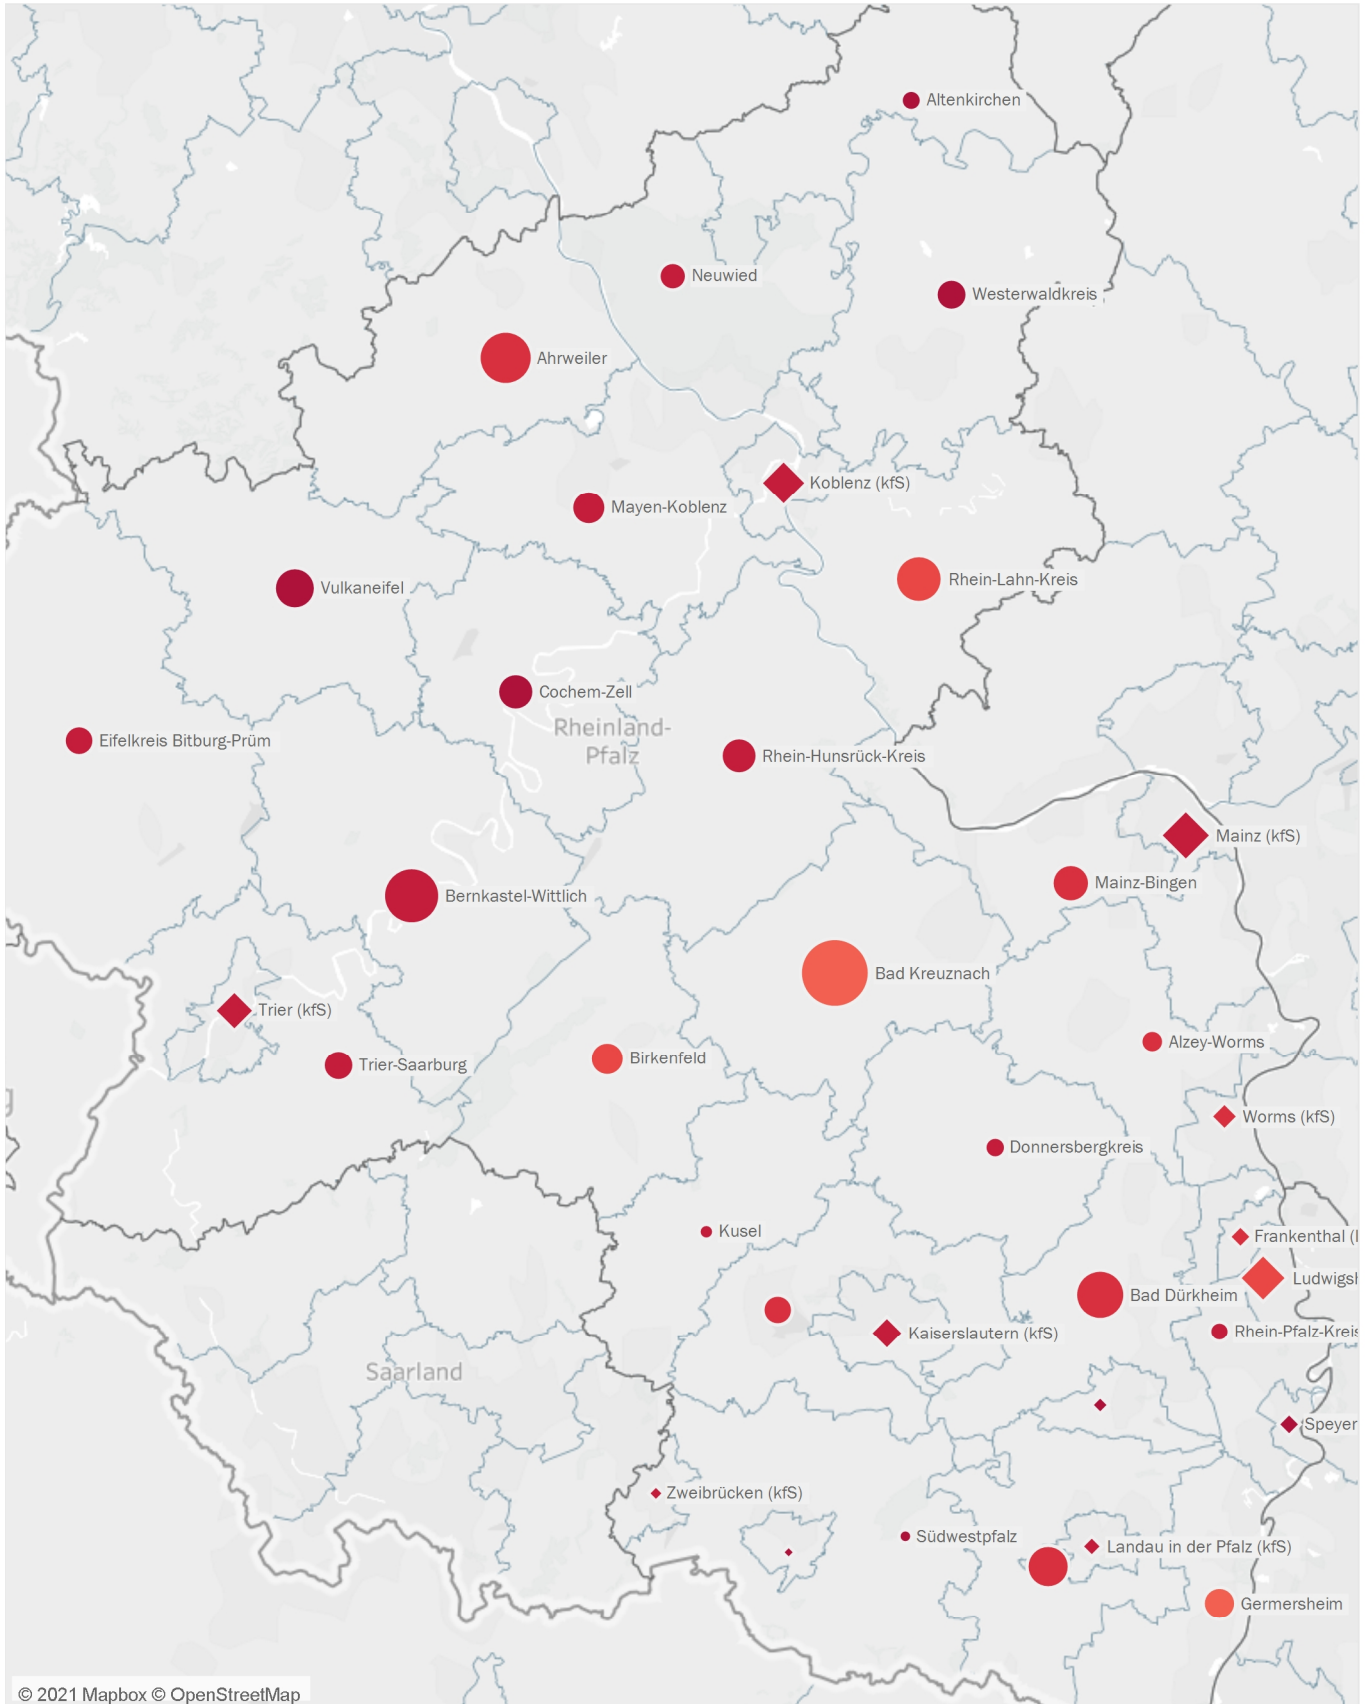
Altenkirchen

Neuwied

Westerwaldkreis

Ahrweiler

Koblenz (kfS)

Mayen-Koblenz

Rhein-Lahn-Kreis

Vulkaneifel

Cochem-Zell

Rheinland-Pfalz

Eifelkreis Bitburg-Prüm

Rhein-Hunsrück-Kreis

Mainz (kfS)

Mainz-Bingen

Bernkastel-Wittlich

Bad Kreuznach

Trier (kfS)

Trier-Saarburg

Birkenfeld

Alzey-Worms

Worms (kfS)

Donnersbergkreis

Kusel

Frankenthal ([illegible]

Ludwigs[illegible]

Bad Dürkheim

Kaiserslautern (kfS)

Rhein-Pfalz-Kreis

Saarland

Speyer

Zweibrücken (kfS)

Südwestpfalz

Landau in der Pfalz (kfS)

Germersheim

© 2021 Mapbox © OpenStreetMap